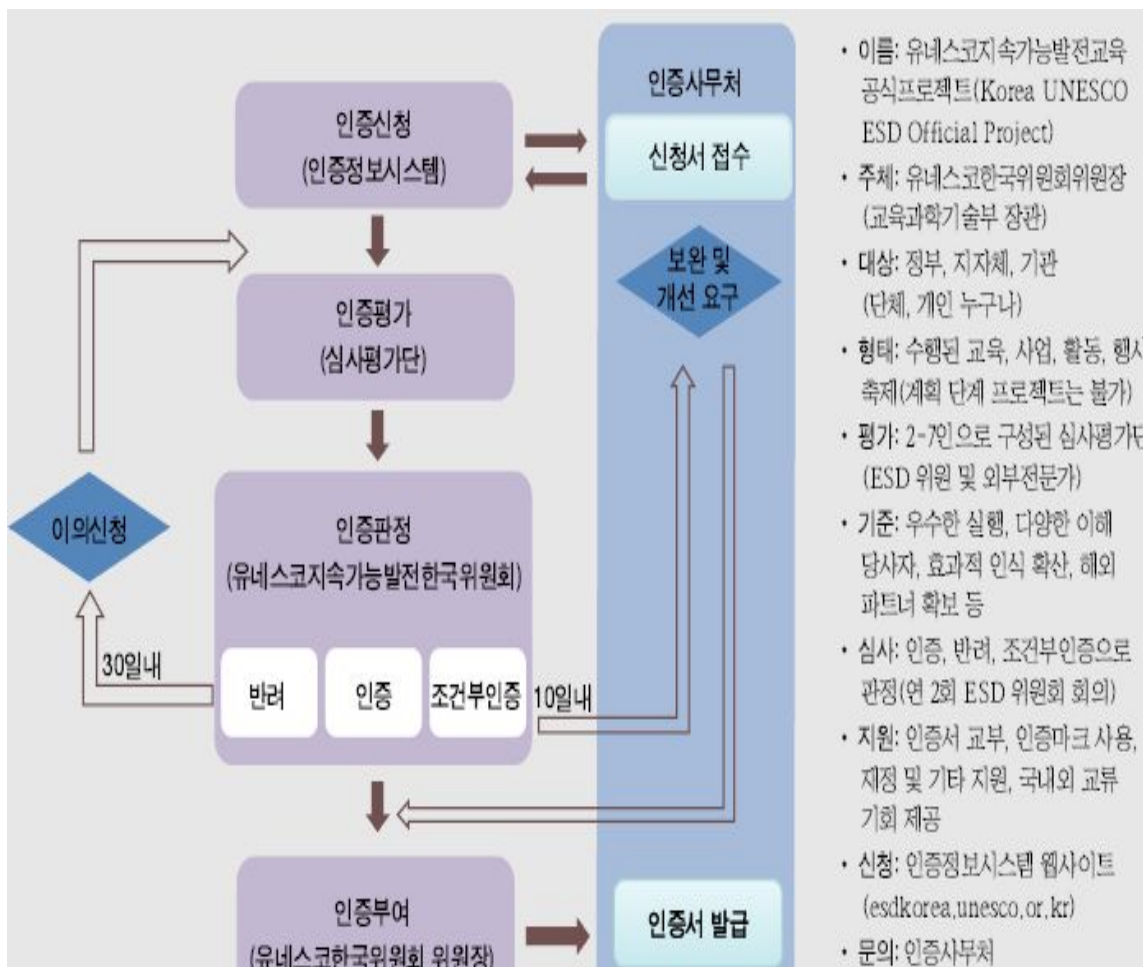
인증신청
(인증정보시스템)

인증평가
(심사평가단)

인증판정
(유네스코지속가능발전한국위원회)

반려

인증

조건부인증

10일내

30일내

이의신청

인증부여
(유네스코한국위원회 위원장)

인증사무처

신청서 접수

보완 및 개선 요구

인증서 발급

• 이름: 유네스코지속가능발전교육 공식프로젝트(Korea UNESCO ESD Official Project)

• 주체: 유네스코한국위원회위원장 (교육과학기술부 장관)

• 대상: 정부, 지자체, 기관 (단체, 개인 누구나)

• 형태: 수행된 교육, 사업, 활동, 행사 축제(계획 단계 프로젝트는 불가)

• 평가: 2~7인으로 구성된 심사평가단 (ESD 위원 및 외부전문가)

• 기준: 우수한 실행, 다양한 이해 당사자, 효과적 인식 확산, 해외 파트너 확보 등

• 심사: 인증, 반려, 조건부인증으로 판정(연 2회 ESD 위원회 회의)

• 지원: 인증서 교부, 인증마크 사용, 재정 및 기타 지원, 국내외 교류 기회 제공

• 신청: 인증정보시스템 웹사이트 (esdkorea.unesco.or.kr)

• 문의: 인증사무처